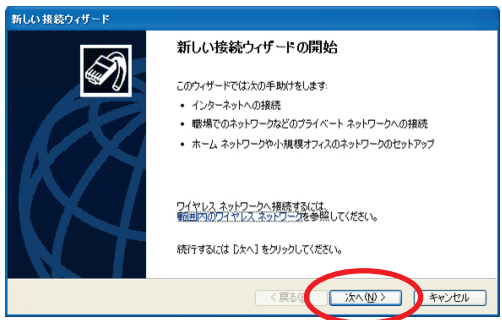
新しい接続ウィザード

新しい接続ウィザードの開始

このウィザードでは次の手助けをします:

• インターネットへの接続

• 職場でのネットワークなどのプライベート ネットワークへの接続

• ホーム ネットワークや小規模オフィスのネットワークのセットアップ

ワイヤレス ネットワークへ接続するには、範囲内のワイヤレス ネットワークを参照してください。

続行するには [次へ] をクリックしてください。

< 戻る(B)

次へ(N) >

キャンセル